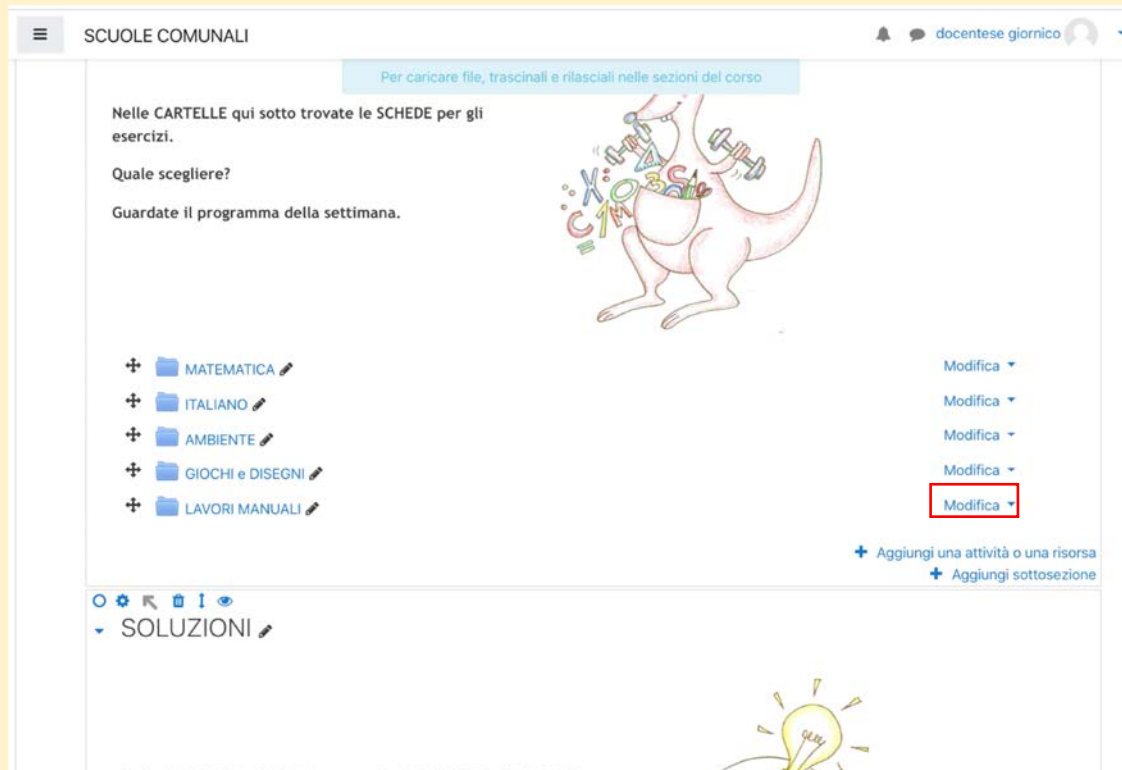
SCUOLE COMUNALI

docentese giornico

Per caricare file, trascinali e rilasciali nelle sezioni del corso

Nelle CARTELLE qui sotto trovate le SCHEDE per gli esercizi.

Quale scegliere?

Guardate il programma della settimana.

MATEMATICA
Modifica

ITALIANO
Modifica

AMBIENTE
Modifica

GIOCHI e DISEGNI
Modifica

LAVORI MANUALI
Modifica

Aggiungi una attività o una risorsa

Aggiungi sottosezione

SOLUZIONI